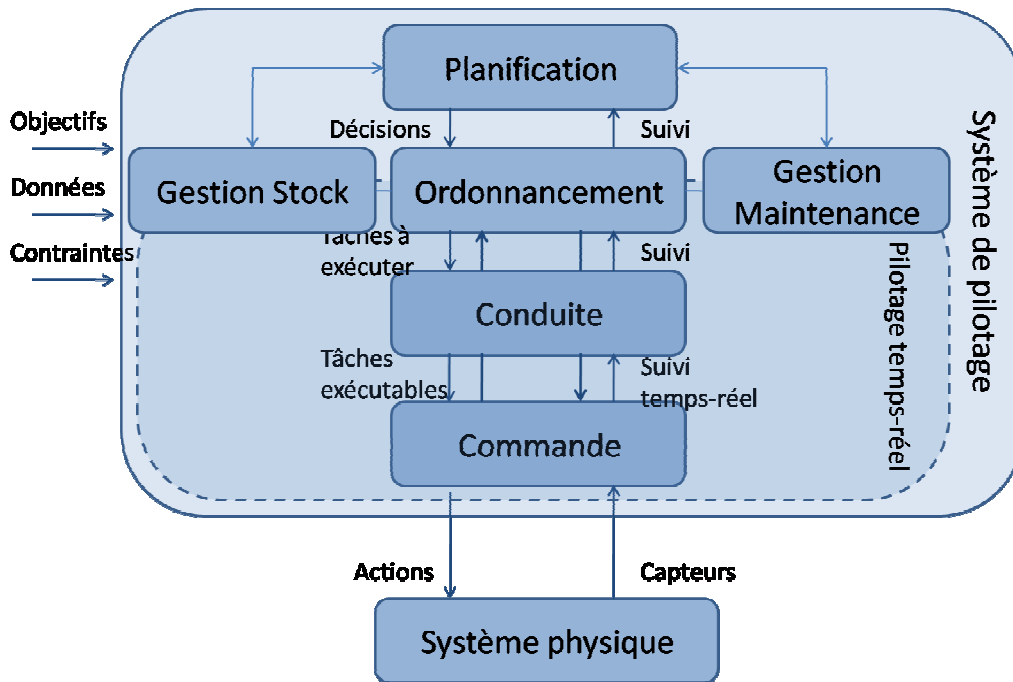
Objectifs

Données

Contraintes

Planification

Décisions

Suivi

Gestion Stock

Ordonnancement

Gestion Maintenance

Système de pilotage

Tâches à exécuter

Suivi

Conduite

Pilotage temps-réel

Tâches exécutables

Suivi temps-réel

Commande

Actions

Capteurs

Système physique